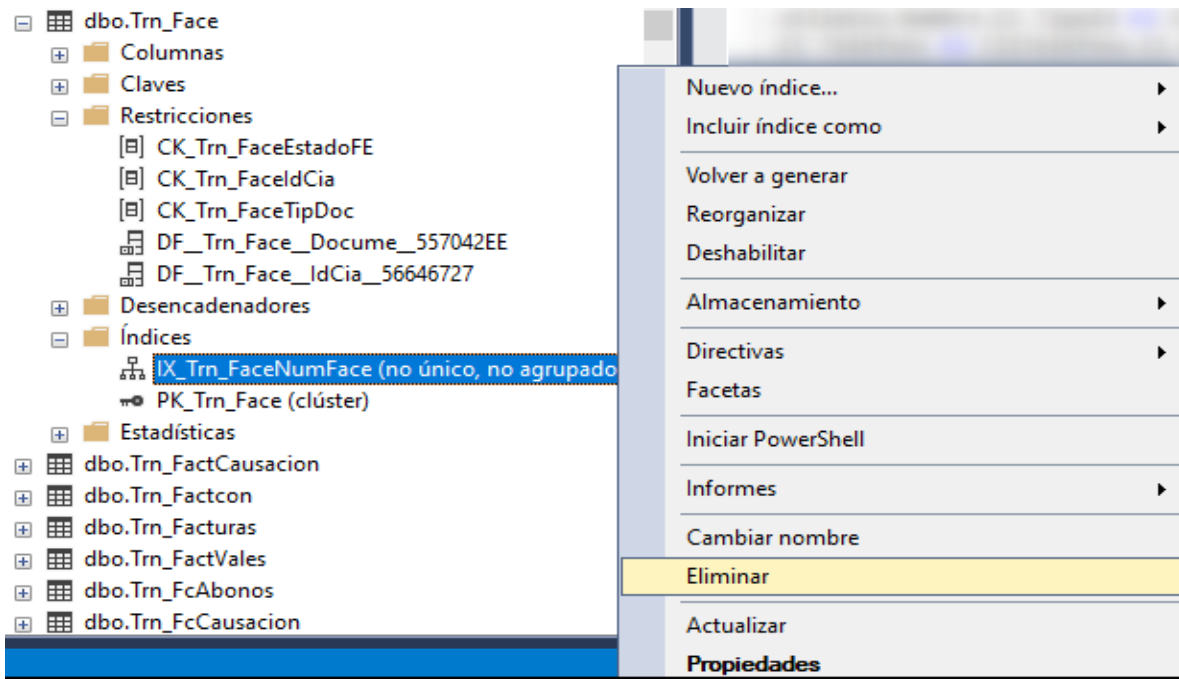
dbo.Trn_Face
Columnas
Claves
Restricciones
CK_Trn_FaceEstadoFE
CK_Trn_FaceIdCia
CK_Trn_FaceTipDoc
DF__Trn_Face__Docume__557042EE
DF__Trn_Face__IdCia__56646727
Desencadenadores
Índices
IX_Trn_FaceNumFace (no único, no agrupado
PK_Trn_Face (clúster)
Estadísticas
dbo.Trn_FactCausacion
dbo.Trn_Factcon
dbo.Trn_Facturas
dbo.Trn_FactVales
dbo.Trn_FcAbonos
dbo.Trn_FcCausacion

Nuevo índice...
Incluir índice como
Volver a generar
Reorganizar
Deshabilitar
Almacenamiento
Directivas
Facetas
Iniciar PowerShell
Informes
Cambiar nombre
Eliminar
Actualizar
Propiedades